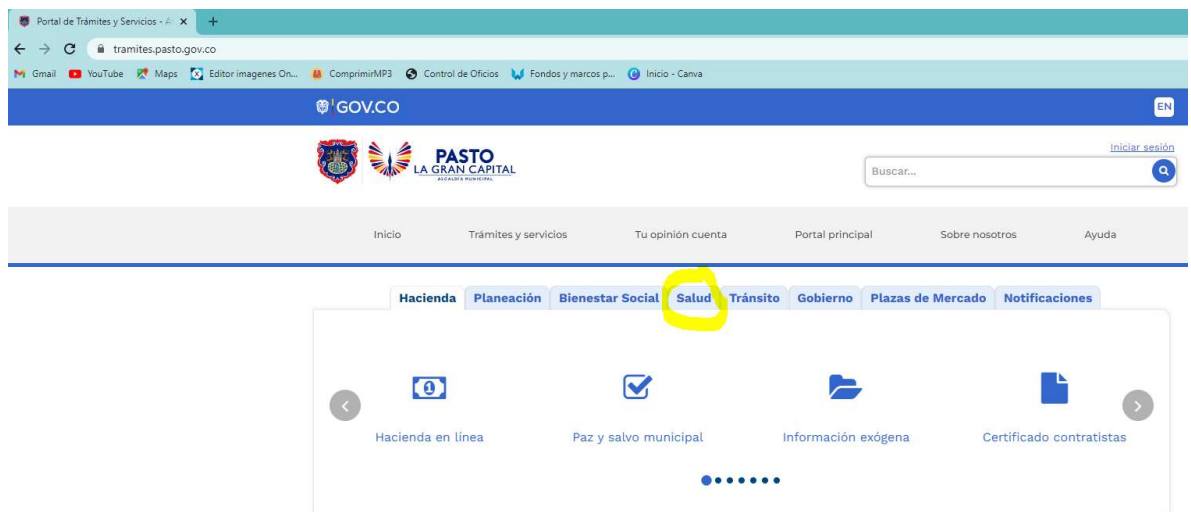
Portal de Trámites y Servicios - A ×
+
tramites.pasto.gov.co
Gmail YouTube Maps Editor imagenes On... ComprimirMP3 Control de Oficios Fondos y marcos p... Inicio - Canva

GOV.CO
EN

PASTO
LA GRAN CAPITAL
ALCALDÍA MUNICIPAL

Iniciar sesión
Buscar...

Inicio Trámites y servicios Tu opinión cuenta Portal principal Sobre nosotros Ayuda

Hacienda Planeación Bienestar Social Salud Tránsito Gobierno Plazas de Mercado Notificaciones

Hacienda en línea
Paz y salvo municipal
Información exógena
Certificado contratistas